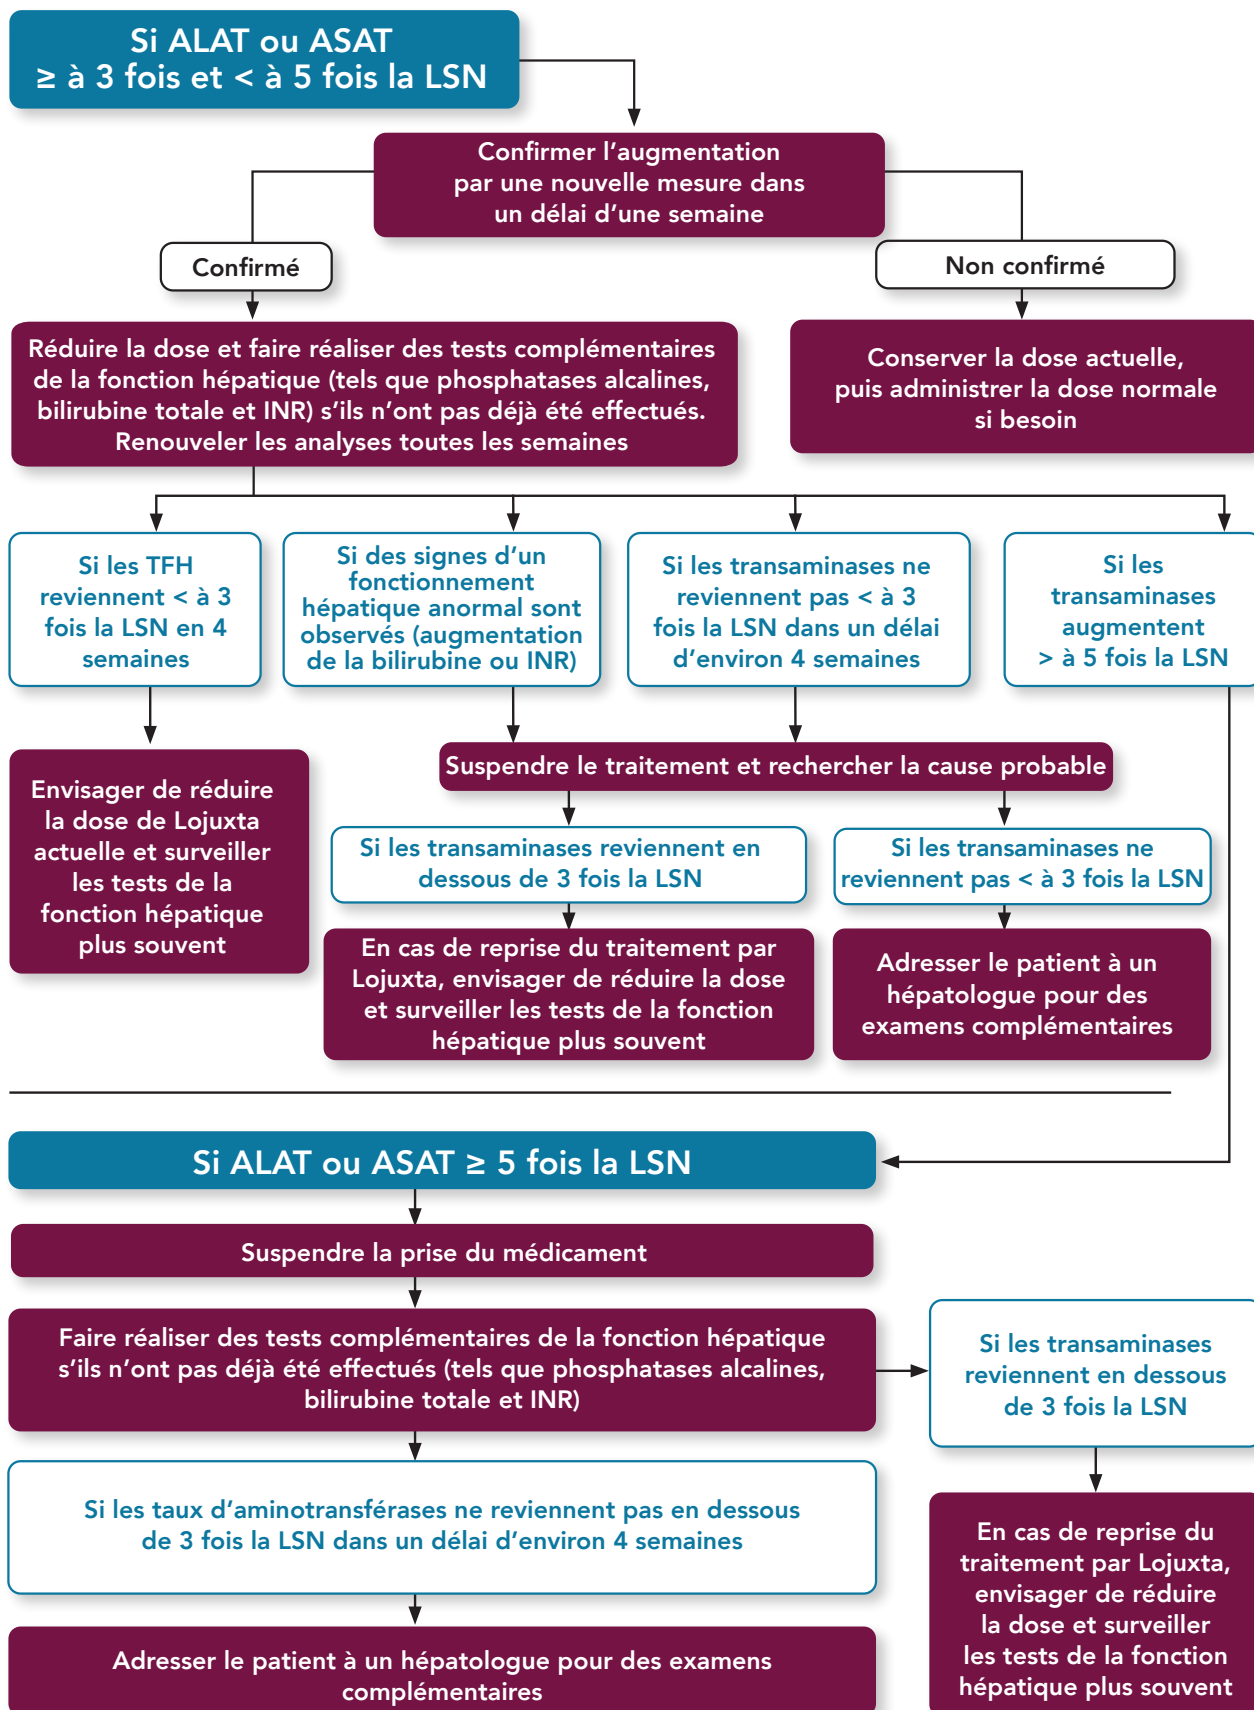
Si ALAT ou ASAT ≥ à 3 fois et < à 5 fois la LSN

Confirmer l'augmentation par une nouvelle mesure dans un délai d'une semaine

Confirmé

Non confirmé

Réduire la dose et faire réaliser des tests complémentaires de la fonction hépatique (tels que phosphatases alcalines, bilirubine totale et INR) s'ils n'ont pas déjà été effectués. Renouveler les analyses toutes les semaines

Conserver la dose actuelle, puis administrer la dose normale si besoin

Si les TFH reviennent < à 3 fois la LSN en 4 semaines

Si des signes d'un fonctionnement hépatique anormal sont observés (augmentation de la bilirubine ou INR)

Si les transaminases ne reviennent pas < à 3 fois la LSN dans un délai d'environ 4 semaines

Si les transaminases augmentent > à 5 fois la LSN

Envisager de réduire la dose de Lojuxta actuelle et surveiller les tests de la fonction hépatique plus souvent

Suspendre le traitement et rechercher la cause probable

Si les transaminases reviennent en dessous de 3 fois la LSN

Si les transaminases ne reviennent pas < à 3 fois la LSN

En cas de reprise du traitement par Lojuxta, envisager de réduire la dose et surveiller les tests de la fonction hépatique plus souvent

Adresser le patient à un hépatologue pour des examens complémentaires

Si ALAT ou ASAT ≥ 5 fois la LSN

Suspendre la prise du médicament

Faire réaliser des tests complémentaires de la fonction hépatique s'ils n'ont pas déjà été effectués (tels que phosphatases alcalines, bilirubine totale et INR)

Si les transaminases reviennent en dessous de 3 fois la LSN

Si les taux d'aminotransférases ne reviennent pas en dessous de 3 fois la LSN dans un délai d'environ 4 semaines

En cas de reprise du traitement par Lojuxta, envisager de réduire la dose et surveiller les tests de la fonction hépatique plus souvent

Adresser le patient à un hépatologue pour des examens complémentaires